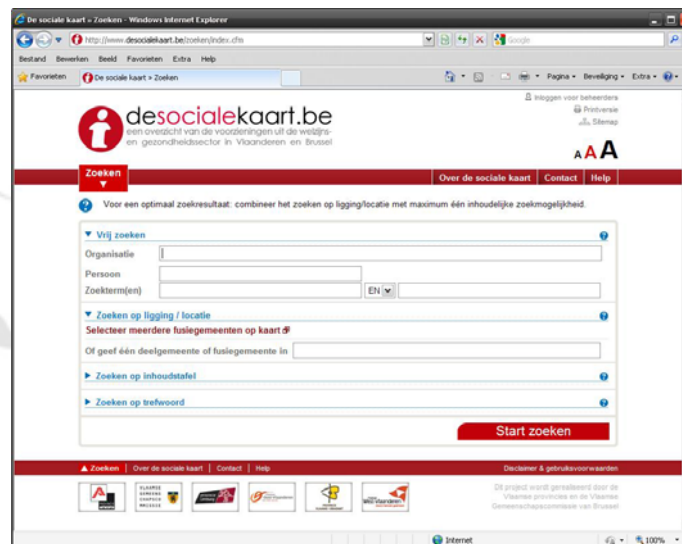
De sociale kaart » Zoeken - Windows Internet Explorer

http://www.desocialekaart.be/zoeken/index.cfm

Google

Bestand Bewerken Beeld Favorieten Extra Help

Favorieten | De sociale kaart » Zoeken

Pagina ▾ Beveiliging ▾ Extra ▾

desocialekaart.be
een overzicht van de voorzieningen uit de welzijns- en gezondheidssector in Vlaanderen en Brussel

Inloggen voor beheerders
Printversie
Sitemap

A A A

Zoeken

Over de sociale kaart | Contact | Help

Voor een optimaal zoekresultaat: combineer het zoeken op ligging/locatie met maximum één inhoudelijke zoekmogelijkheid.

▼ Vrij zoeken

Organisatie

Persoon

Zoekterm(en) EN

▼ Zoeken op ligging / locatie

Selecteer meerdere fusiegemeenten op kaart

Of geef één deelgemeente of fusiegemeente in

▶ Zoeken op inhoudstafel

▶ Zoeken op trefwoord

Start zoeken

▲ Zoeken | Over de sociale kaart | Contact | Help

Disclaimer & gebruiksvoorwaarden

Dit project wordt gerealiseerd door de Vlaamse provincies en de Vlaamse Gemeenschapscommissie van Brussel

VLAAMSE GEMEENSCHAPSCOMMISSIE

West-Vlaanderen

Internet

100%